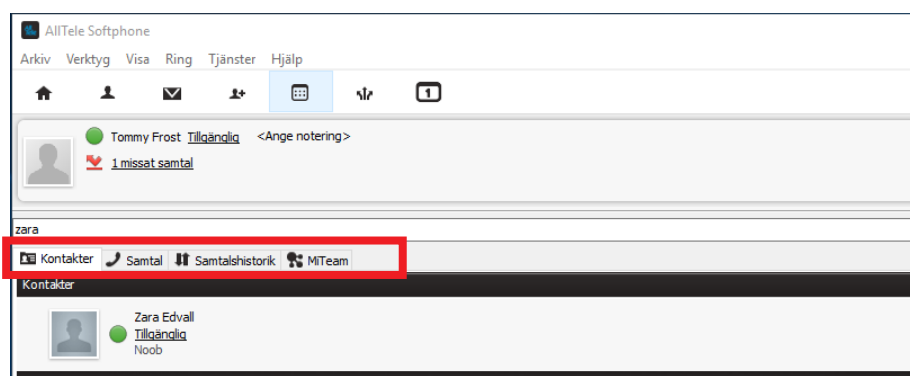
AllTele Softphone

Arkiv Verktyg Visa Ring Tjänster Hjälp

1

Tommy Frost Tillgänglig <Ange notering>

1 missat samtal

zara

Kontakter Samtal Samtalshistorik MiTeam

Kontakter

Zara Edvall
Tillgänglig
Noob